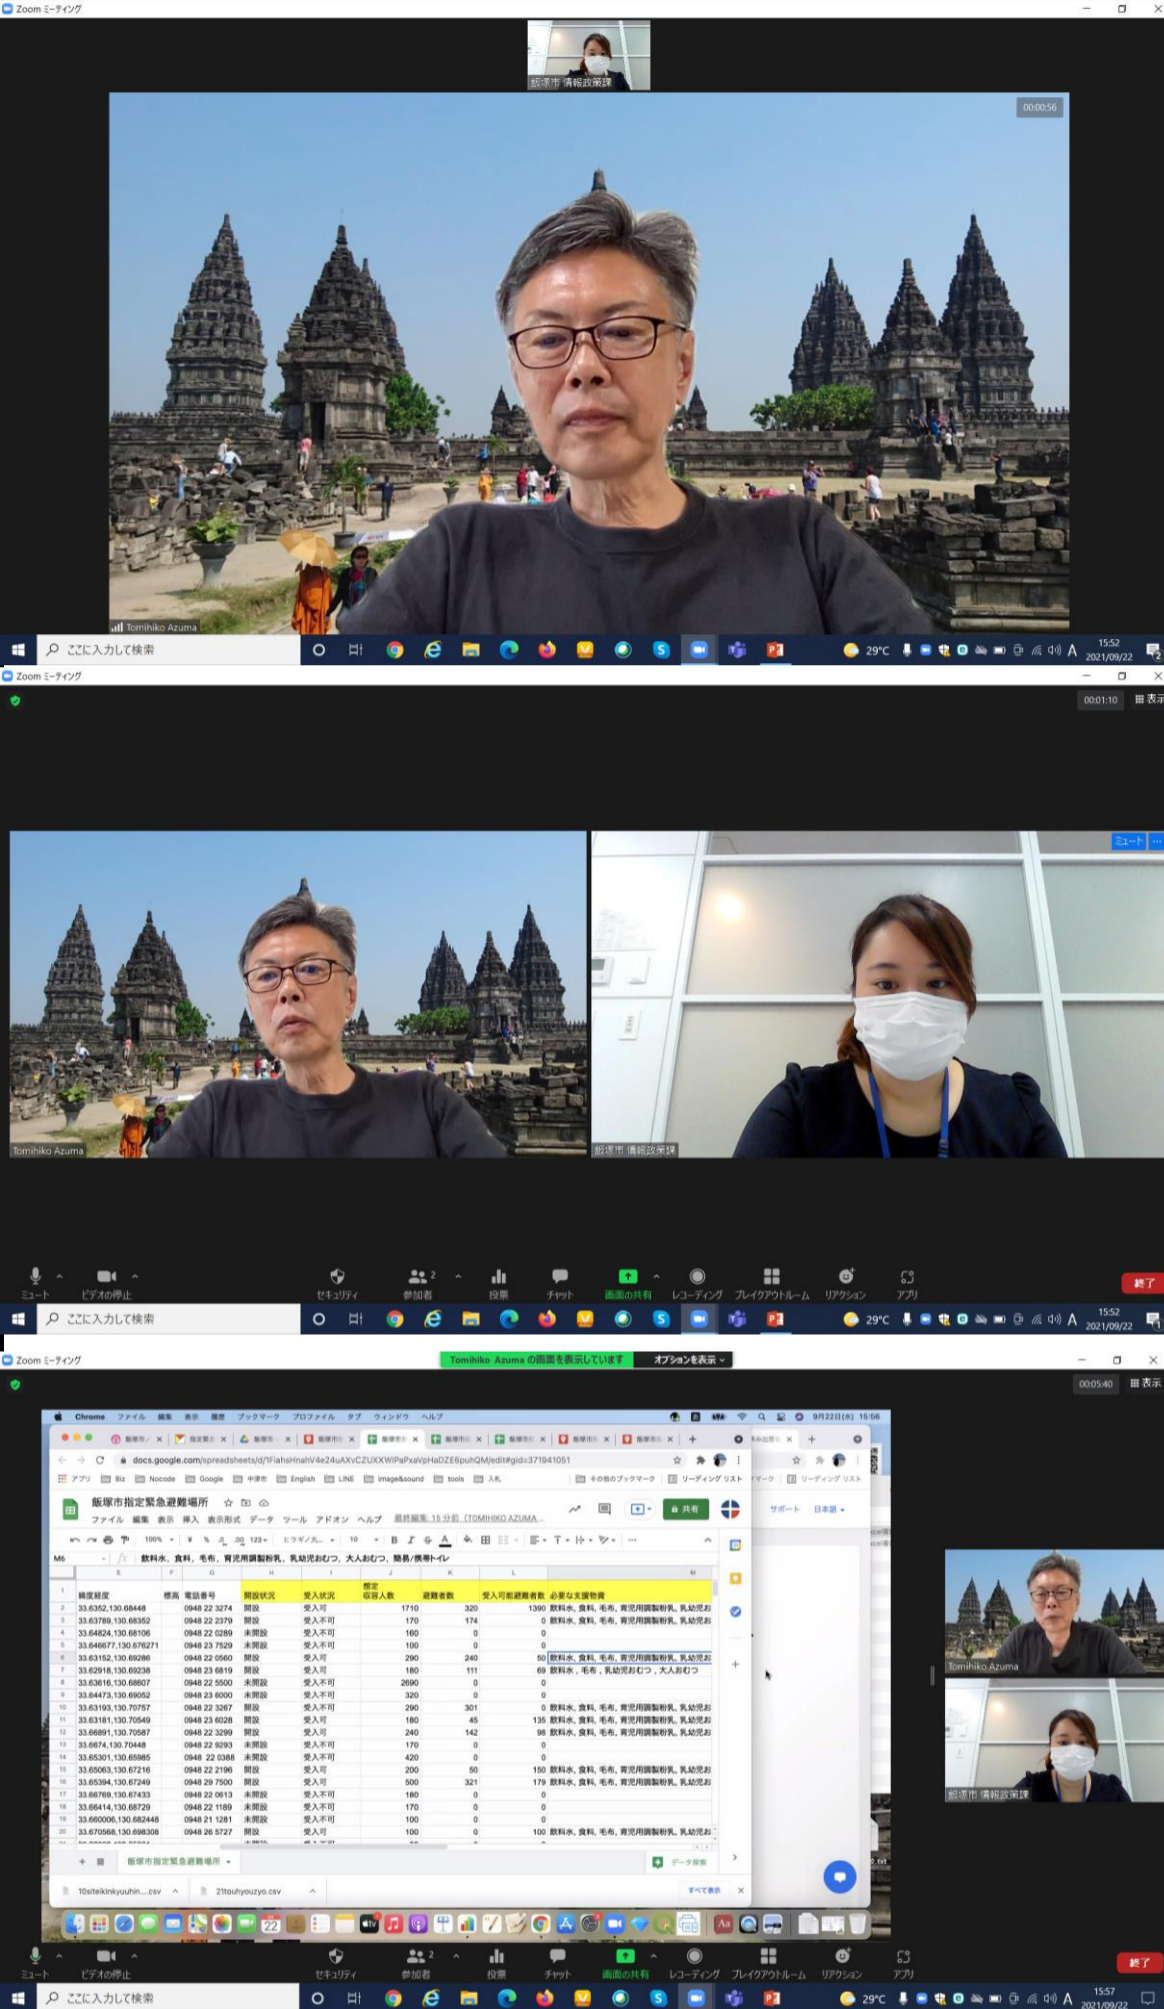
Zoom ミーティング

飯塚市 情報政策課

00:00:56

Tomihiko Azuma

ここに入力して検索

29°C

15:52
2021/09/22

Zoom ミーティング

00:01:10

表示

ミュート

Tomihiko Azuma

飯塚市 情報政策課

ミュート
ビデオの停止
セキュリティ
参加者 2
投票
チャット
画面の共有
レコーディング
ブレイクアウトルーム
リアクション
アプリ
終了

ここに入力して検索

29°C

15:52
2021/09/22

Zoom ミーティング

Tomihiko Azuma の画面を表示しています

オプションを表示

00:05:40

表示

Chrome ファイル 編集 表示 履歴 ブックマーク プロファイル タブ ウィンドウ ヘルプ

9月22日(水) 15:56

docs.google.com/spreadsheets/d/1FiahsHnahV4e24uAXvCZUXXWlPaPxaVpHaDZE6puhQM/edit#gid=371941051

アプリ Biz Nocode Google 中津市 English LINE image&sound tools 人札

飯塚市指定緊急避難場所

ファイル 編集 表示 挿入 表示形式 データ ツール アドオン ヘルプ 最終編集: 15 分前 (TOMIHIKO AZUMA...

共有

サポート 日本語

M6 飲料水、食料、毛布、育児用調製粉乳、乳幼児おむつ、大人おむつ、簡易/携帯トイレ

| 緯度経度 | 電話番号 | 開設状況 | 受入状況 | 指定収容人数 | 避難者数 | 受入可能避難者数 | 必要な支援物資 |
|---|---|---|---|---|---|---|---|
| 33.6352,130.68448 | 0948 22 3274 | 開設 | 受入可 | 1710 | 320 | 1390 | 飲料水、食料、毛布、育児用調製粉乳、乳幼児お |
| 33.63789,130.68352 | 0948 22 2379 | 開設 | 受入不可 | 170 | 174 | 0 | 飲料水、食料、毛布、育児用調製粉乳、乳幼児お |
| 33.64824,130.68106 | 0948 22 0289 | 未開設 | 受入不可 | 160 | 0 | 0 | |
| 33.646677,130.676271 | 0948 23 7529 | 未開設 | 受入不可 | 100 | 0 | 0 | |
| 33.63152,130.69286 | 0948 22 0560 | 開設 | 受入可 | 290 | 240 | 50 | 飲料水、食料、毛布、育児用調製粉乳、乳幼児お |
| 33.62918,130.69238 | 0948 23 6819 | 開設 | 受入可 | 180 | 111 | 69 | 飲料水、毛布、乳幼児おむつ、大人おむつ |
| 33.63616,130.68607 | 0948 22 5500 | 未開設 | 受入不可 | 2690 | 0 | 0 | |
| 33.64473,130.69052 | 0948 23 6000 | 未開設 | 受入不可 | 320 | 0 | 0 | |
| 33.63193,130.70757 | 0948 22 3267 | 開設 | 受入不可 | 290 | 301 | 0 | 飲料水、食料、毛布、育児用調製粉乳、乳幼児お |
| 33.63181,130.70549 | 0948 23 6028 | 開設 | 受入可 | 180 | 45 | 135 | 飲料水、食料、毛布、育児用調製粉乳、乳幼児お |
| 33.66891,130.70587 | 0948 22 3299 | 開設 | 受入可 | 240 | 142 | 98 | 飲料水、食料、毛布、育児用調製粉乳、乳幼児お |
| 33.6674,130.70448 | 0948 22 9293 | 未開設 | 受入不可 | 170 | 0 | 0 | |
| 33.65301,130.65985 | 0948 22 0388 | 未開設 | 受入不可 | 420 | 0 | 0 | |
| 33.65063,130.67216 | 0948 22 2196 | 開設 | 受入可 | 200 | 50 | 150 | 飲料水、食料、毛布、育児用調製粉乳、乳幼児お |
| 33.65394,130.67249 | 0948 29 7500 | 開設 | 受入可 | 500 | 321 | 179 | 飲料水、食料、毛布、育児用調製粉乳、乳幼児お |
| 33.66769,130.67263 | 0948 22 0613 | 未開設 | 受入不可 | 180 | 0 | 0 | |
| 33.66414,130.68729 | 0948 22 1189 | 未開設 | 受入不可 | 170 | 0 | 0 | |
| 33.660006,130.682448 | 0948 21 1281 | 未開設 | 受入不可 | 100 | 0 | 0 | |
| 33.670568,130.698308 | 0948 26 5727 | 開設 | 受入可 | | | 100 | 飲料水、食料、毛布、育児用調製粉乳、乳幼児お |

飯塚市指定緊急避難場所

10siteikinkyuuhin....csv
21touhyouzyo.csv
すべて表示

Tomihiko Azuma

飯塚市 情報政策課

ミュート
ビデオの停止
セキュリティ
参加者 2
投票
チャット
画面の共有
レコーディング
ブレイクアウトルーム
リアクション
アプリ
終了

ここに入力して検索

29°C

15:57
2021/09/22